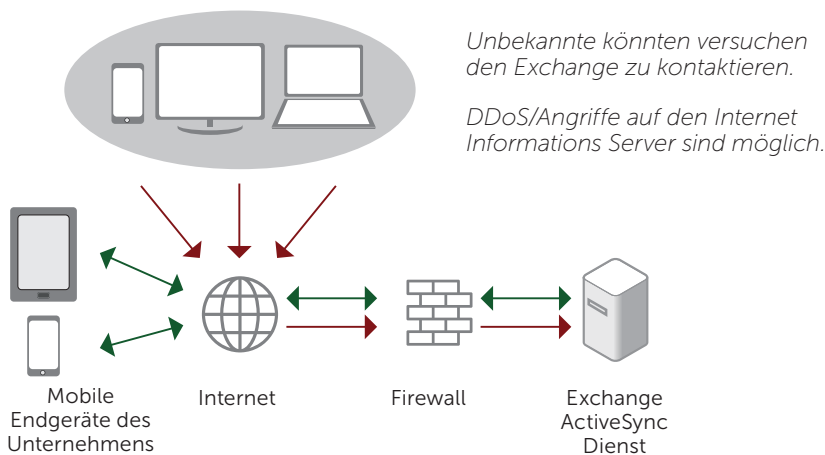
Unbekannte könnten versuchen den Exchange zu kontaktieren.

DDoS/Angriffe auf den Internet Informations Server sind möglich.

Mobile Endgeräte des Unternehmens

Internet

Firewall

Exchange ActiveSync Dienst